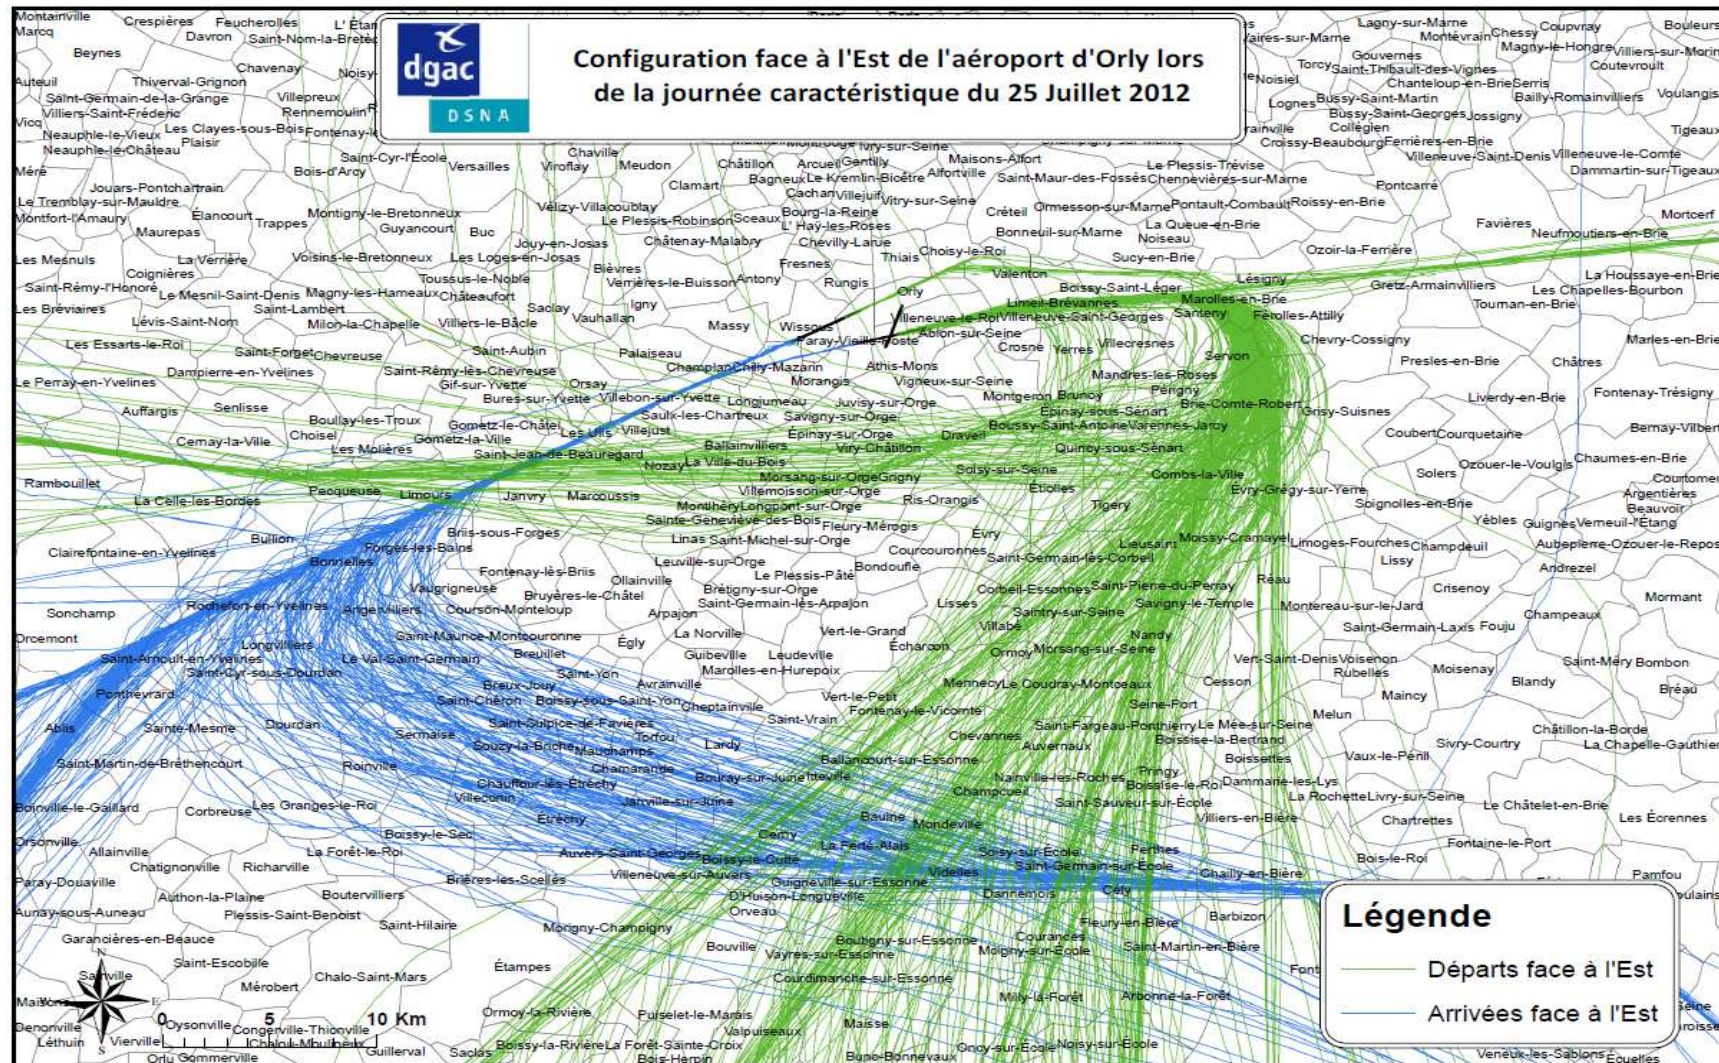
dgac
DSNA

Configuration face à l'Est de l'aéroport d'Orly lors de la journée caractéristique du 25 Juillet 2012

Montainville
Marcq
Crespières
Feucherolles
Davron
Saint-Nom-la-Bretèche
Beynes
Chavenay
Noisy
Auteuil
Thiverval-Grignon
Saint-Germain-de-la-Grange
Villepreux
Villiers-Saint-Frédéric
Rennemoulin
Neauphle-le-Vieux
Les Clayes-sous-Bois
Fontenay-le
Plaisir
Neauphle-le-Château
Méré
Saint-Cyr-l'École
Versailles
Chaville
Viroflay
Meudon
Bois-d'Arcy
Jouars-Pontchartrain
Le Tremblay-sur-Mauldre
Montfort-l'Amaury
Élancourt
Trappes
Montigny-le-Bretonneux
Guyancourt
Buc
Maurepas
Les Mesnuls
La Verrière
Voisins-le-Bretonneux
Les Loges-en-Josas
Jouy-en-Josas
Coignières
Saint-Rémy-l'Honoré
Le Mesnil-Saint-Denis
Magny-les-Hameaux
Châteaufort
Les Bréviaires
Saint-Lambert
Lévis-Saint-Nom
Milon-la-Chapelle
Villiers-le-Bâcle
Saclay
Les Essarts-le-Roi
Saint-Forget
Chevreuse
Saint-Aubin
Le Perray-en-Yvelines
Dampierre-en-Yvelines
Saint-Rémy-lès-Chevreuse
Gif-sur-Yvette
Orsay
Auffargis
Senlisse
Bures-sur-Yvette
Boullay-les-Troux
Gometz-le-Châtel
Cernay-la-Ville
Choisel
Gometz-la-Ville
Les Molières
Les Ulis
Rambouillet
Pecqueuse
Limours
Janvry
Marcoussis
La Celle-les-Bordes
Bullion
Briis-sous-Forges
Forges-les-Bains
Clairefontaine-en-Yvelines
Bonnelles
Fontenay-lès-Briis
Vaugrigneuse
Sonchamp
Rochefort-en-Yvelines
Angervilliers
Courson-Monteloup
Orcemont
Longvilliers
Saint-Arnoult-en-Yvelines
Le Val-Saint-Germain
Saint-Cyr-sous-Dourdan
Ponthévrard
Ablis
Sainte-Mesme
Dourdan
Saint-Martin-de-Bréthencourt
Roinville
Boinville-le-Gaillard
Corbreuse
Les Granges-le-Roi
Orsonville
Allainville
Chatignonville
Richarville
Paray-Douaville
Authon-la-Plaine
Boutervilliers
Aunay-sous-Auneau
Plessis-Saint-Benoist
Saint-Hilaire
Garancières-en-Beauce
Saint-Escobille
Chalo-Saint-Mars
Sainville
Mérobert
Étampes
Oysonville
Congerville-Thionville
Léthuin
Vierville
Chalou-Moulineux
Guillerval
Orly Gommerville
Maisons
Denonville
0
5
10 Km
Vélizy-Villacoublay
Clamart
Châtillon
Arcueil
Gentilly
Bagneux
Le Kremlin-Bicêtre
Cachan
Villejuif
Vitry-sur-Seine
Le Plessis-Robinson
Sceaux
Bourg-la-Reine
L'Haÿ-les-Roses
Châtenay-Malabry
Chevilly-Larue
Bièvres
Fresnes
Thiais
Choisy-le-Roi
Verrières-le-Buisson
Antony
Rungis
Orly
Igny
Vauhallan
Massy
Wissous
Paray-Vieille-Poste
Palaiseau
Champlan
Chilly-Mazarin
Athis-Mons
Morangis
Villebon-sur-Yvette
Longjumeau
Juvisy-sur-Orge
Saulx-les-Chartreux
Savigny-sur-Orge
Villejust
Épinay-sur-Orge
Ballainvilliers
Viry-Châtillon
Saint-Jean-de-Beauregard
Nozay
La Ville-du-Bois
Morsang-sur-Orge
Grigny
Villemoisson-sur-Orge
Montlhéry
Longpont-sur-Orge
Ris-Orangis
Sainte-Geneviève-des-Bois
Fleury-Mérogis
Linas
Saint-Michel-sur-Orge
Leuville-sur-Orge
Le Plessis-Pâté
Ollainville
Brétigny-sur-Orge
Bruyères-le-Châtel
Saint-Germain-lès-Arpajon
Arpajon
Saint-Maurice-Montcouronne
Égly
La Norville
Breuillet
Guibeville
Leudeville
Saint-Yon
Marolles-en-Hurepoix
Avrainville
Breux-Jouy
Saint-Chéron
Boissy-sous-Saint-Yon
Cheptainville
Sermaise
Saint-Sulpice-de-Favières
Torfou
Souzy-la-Briche
Mauchamps
Lardy
Chamarande
Chauffour-lès-Étréchy
Bouray-sur-Juine
Itteville
Villeconin
Janville-sur-Juine
Étréchy
Boissy-le-Sec
La Forêt-le-Roi
Auvers-Saint-Georges
Boissy-le-Cutté
Villeneuve-sur-Auvers
Brières-les-Scellés
D'Huison-Longueville
Orveau
Morigny-Champigny
Bouville
Vayres-sur-Essonne
Boutigny-sur-Essonne
Ormoy-la-Rivière
Puiselet-le-Marais
Valpuiseaux
Saclas
Boissy-la-Rivière
La Forêt-Sainte-Croix
Bois-Herpin
Maisse
Buno-Bonnevaux
Courdimanche-sur-Essonne
Ivry-sur-Seine
Maisons-Alfort
Alfortville
Saint-Maur-des-Fossés
Le Plessis-Trévise
Chennevières-sur-Marne
Créteil
Ormesson-sur-Marne
Pontault-Combault
Bonneuil-sur-Marne
La Queue-en-Brie
Noiseau
Sucy-en-Brie
Valenton
Boissy-Saint-Léger
Limeil-Brévannes
Villeneuve-le-Roi
Villeneuve-Saint-Georges
Ablon-sur-Seine
Crosne
Yerres
Villecresnes
Mandres-les-Roses
Vigneux-sur-Seine
Montgeron
Brunoy
Périgny
Épinay-sous-Sénart
Boussy-Saint-Antoine
Varennes-Jarcy
Draveil
Quincy-sous-Sénart
Soisy-sur-Seine
Étiolles
Tigery
Évry
Courcouronnes
Bondoufle
Saint-Germain-lès-Corbeil
Lieusaint
Corbeil-Essonnes
Saint-Pierre-du-Perray
Lisses
Saintry-sur-Seine
Villabé
Ormoy
Morsang-sur-Seine
Nandy
Écharcon
Vert-le-Grand
Mennecy
Le Coudray-Montceaux
Vert-le-Petit
Fontenay-le-Vicomte
Saint-Vrain
Chevannes
Auvernaux
Ballancourt-sur-Essonne
Nainville-les-Roches
Champcueil
Baulne
Mondeville
Cerny
La Ferté-Alais
Guigneville-sur-Essonne
Videlles
Dannemois
Soisy-sur-École
Saint-Germain-sur-École
Cély
Courances
Moigny-sur-École
Milly-la-Forêt
Oncy-sur-École
Noisy-sur-École
Lésigny
Marolles-en-Brie
Santeny
Férolles-Attilly
Servon
Brie-Comte-Robert
Combs-la-Ville
Évry-Grégy-sur-Yerre
Moissy-Cramayel
Réau
Savigny-le-Temple
Seine-Port
Saint-Fargeau-Ponthierry
Le Mée-sur-Seine
Boissise-la-Bertrand
Pringy
Boissise-le-Roi
Saint-Sauveur-sur-École
Perthes
Chailly-en-Bière
Fleury-en-Bière
Saint-Martin-en-Bière
Arbonne-la-Forêt
Barbizon
Lagny-sur-Marne
Montévrain
Chessy
Coupvray
Magny-le-Hongre
Gouvernes
Torcy
Saint-Thibault-des-Vignes
Noisiel
Chanteloup-en-Brie
Serris
Lognes
Bussy-Saint-Martin
Bussy-Saint-Georges
Jossigny
Collégien
Croissy-Beaubourg
Ferrières-en-Brie
Villeneuve-Saint-Denis
Villeneuve-le-Comte
Pontcarré
Roissy-en-Brie
Ozoir-la-Ferrière
Gretz-Armainvilliers
Tournan-en-Brie
Chevry-Cossigny
Presles-en-Brie
Grisy-Suisnes
Coubert
Courquetaine
Solers
Ozouer-le-Voulgis
Soignolles-en-Brie
Limoges-Fourches
Lissy
Champdeuil
Crisenoy
Montereau-sur-le-Jard
Saint-Germain-Laxis
Vert-Saint-Denis
Voisenon
Rubelles
Maincy
Melun
Cesson
Vaux-le-Pénil
Dammarie-les-Lys
La Rochette
Livry-sur-Seine
Chartrettes
Fontaine-le-Port
Bois-le-Roi
Boissettes
Villiers-en-Bière
Bailly-Romainvilliers
Coutevroult
Villiers-sur-Morin
Boulleurs
Voulangis
Tigeaux
Dammartin-sur-Tigeaux
Mortcerf
Favières
Neufmoutiers-en-Brie
La Houssaye-en-Brie
Les Chapelles-Bourbon
Marles-en-Brie
Châtres
Liverdy-en-Brie
Fontenay-Trésigny
Bernay-Vilbert
Chaumes-en-Brie
Courtomer
Argentières
Beauvoir
Yèbles
Guignes
Verneuil-l'Étang
Aubepierre-Ozouer-le-Repos
Andrezel
Mormant
Champeaux
Fouju
Moisenay
Saint-Méry
Bombon
Blandy
Bréau
Châtillon-la-Borde
La Chapelle-Gauthier
Sivry-Courtry
Le Châtelet-en-Brie
Les Écrennes
Pamfou
Veneux-les-Sablons
Écuelles

Légende
Départs face à l'Est
Arrivées face à l'Est